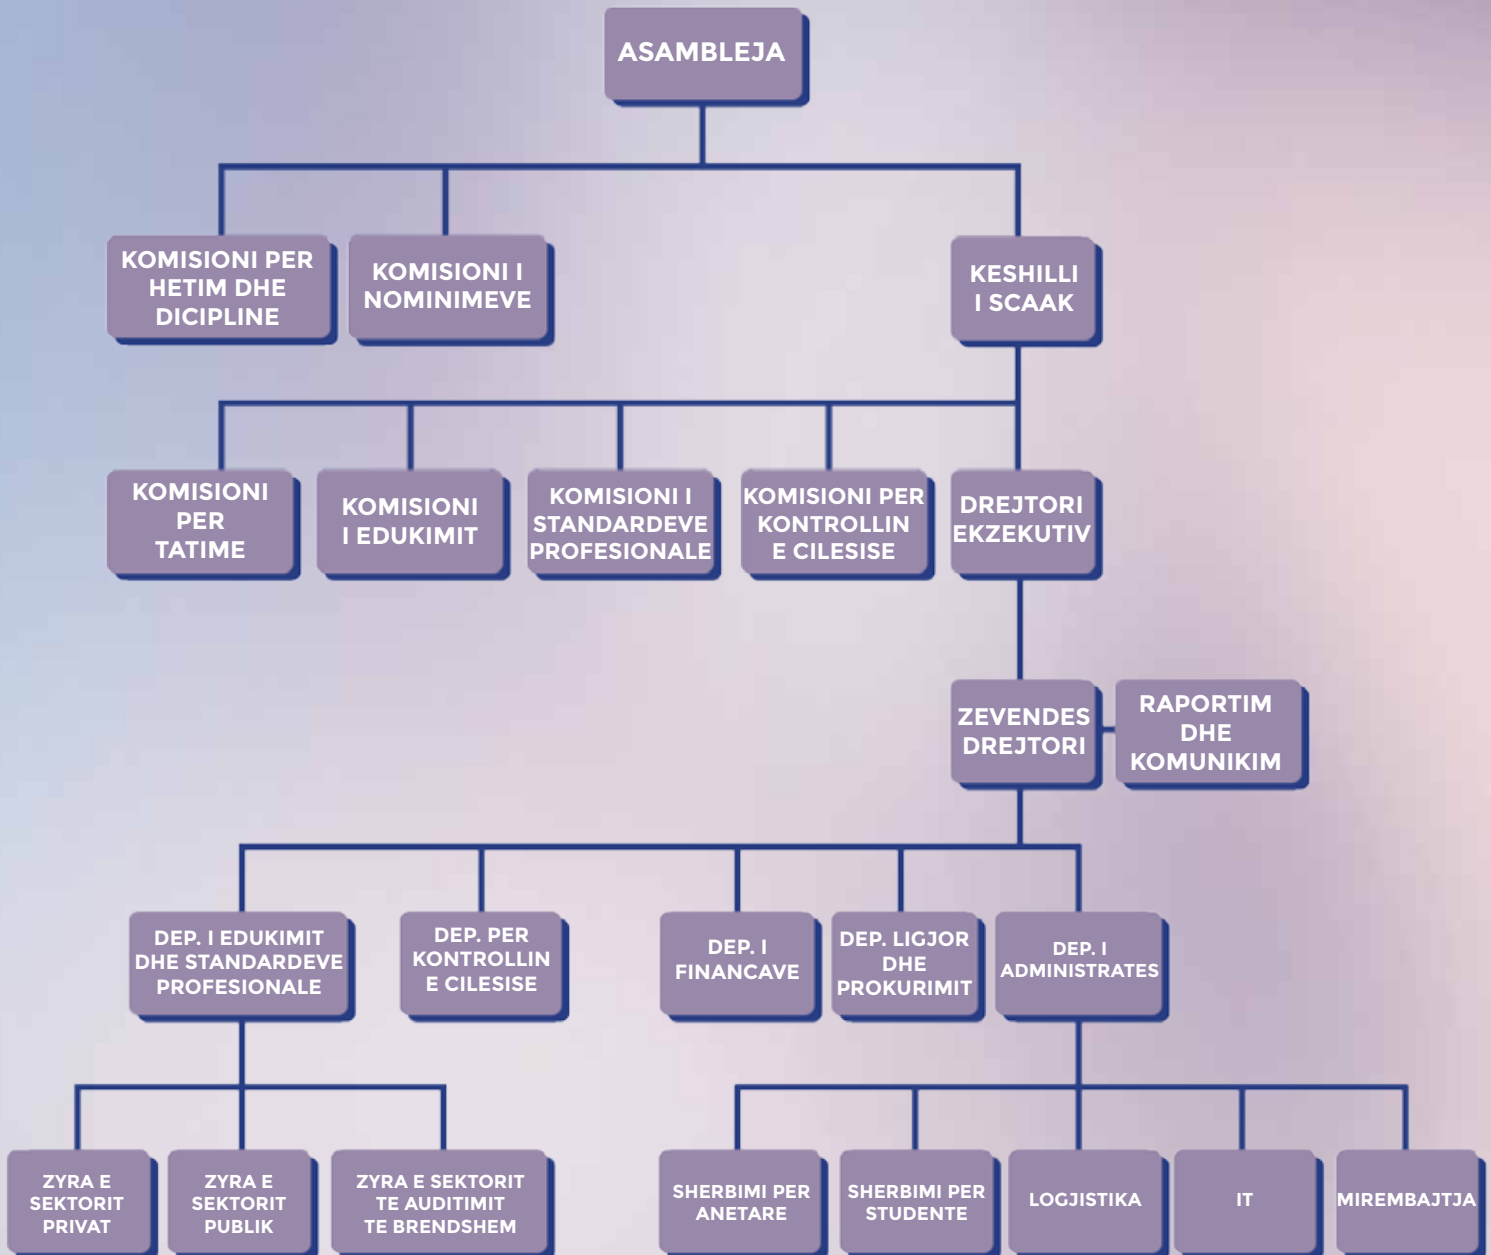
ASAMBLEJA

KOMISIONI PER HETIM DHE DICIPLINE

KOMISIONI I NOMINIMEVE

KESHILLI I SCAAK

KOMISIONI PER TATIME

KOMISIONI I EDUKIMIT

KOMISIONI I STANDARDEVE PROFESIONALE

KOMISIONI PER KONTROLLIN E CILESISE

DREJTORI EKZEKUTIV

ZEVENDES DREJTORI

RAPORTIM DHE KOMUNIKIM

DEP. I EDUKIMIT DHE STANDARDEVE PROFESIONALE

DEP. PER KONTROLLIN E CILESISE

DEP. I FINANCAVE

DEP. LIGJOR DHE PROKURIMIT

DEP. I ADMINISTRATES

ZYRA E SEKTORIT PRIVAT

ZYRA E SEKTORIT PUBLIK

ZYRA E SEKTORIT TE AUDITIMIT TE BRENDSHEM

SHERBIMI PER ANETARE

SHERBIMI PER STUDENTE

LOGJISTIKA

IT

MIREMBAJTJA